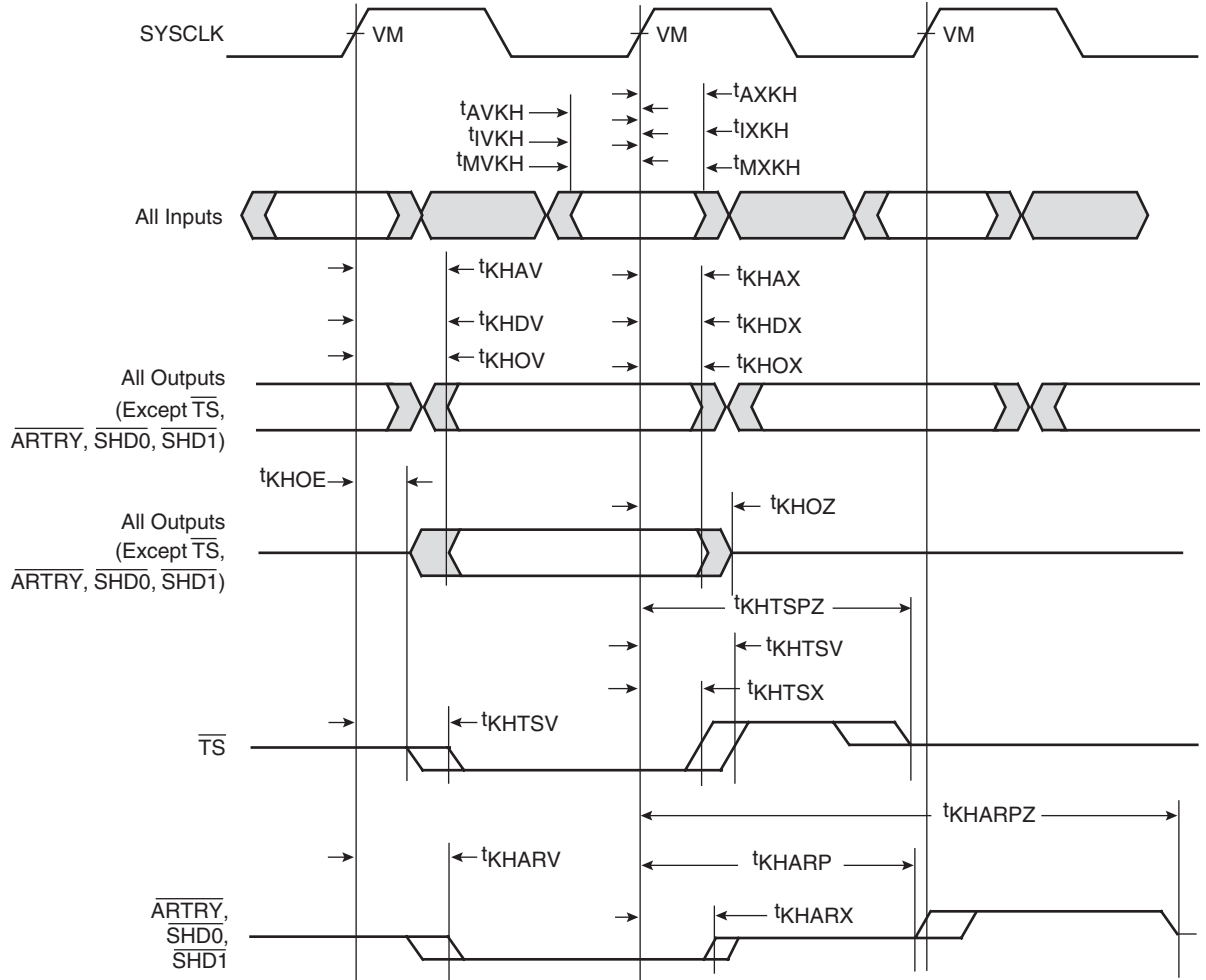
SYSCLK
VM
VM
VM
$t_{AVKH}$
$t_{IVKH}$
$t_{MVKH}$
$t_{AXKH}$
$t_{IXKH}$
$t_{MXKH}$
All Inputs
$t_{KHAV}$
$t_{KHDV}$
$t_{KHOV}$
$t_{KHAX}$
$t_{KHDX}$
$t_{KHOX}$
All Outputs (Except $\overline{TS}$, $\overline{ARTRY}$, $\overline{SHD0}$, $\overline{SHD1}$)
$t_{KHOE}$
$t_{KHOZ}$
All Outputs (Except $\overline{TS}$, $\overline{ARTRY}$, $\overline{SHD0}$, $\overline{SHD1}$)
$t_{KHTSPZ}$
$t_{KHTSV}$
$t_{KHTSX}$
$t_{KHTSV}$
$\overline{TS}$
$t_{KHARPZ}$
$t_{KHARV}$
$t_{KHARP}$
$t_{KHARX}$
$\overline{ARTRY}$, $\overline{SHD0}$, $\overline{SHD1}$